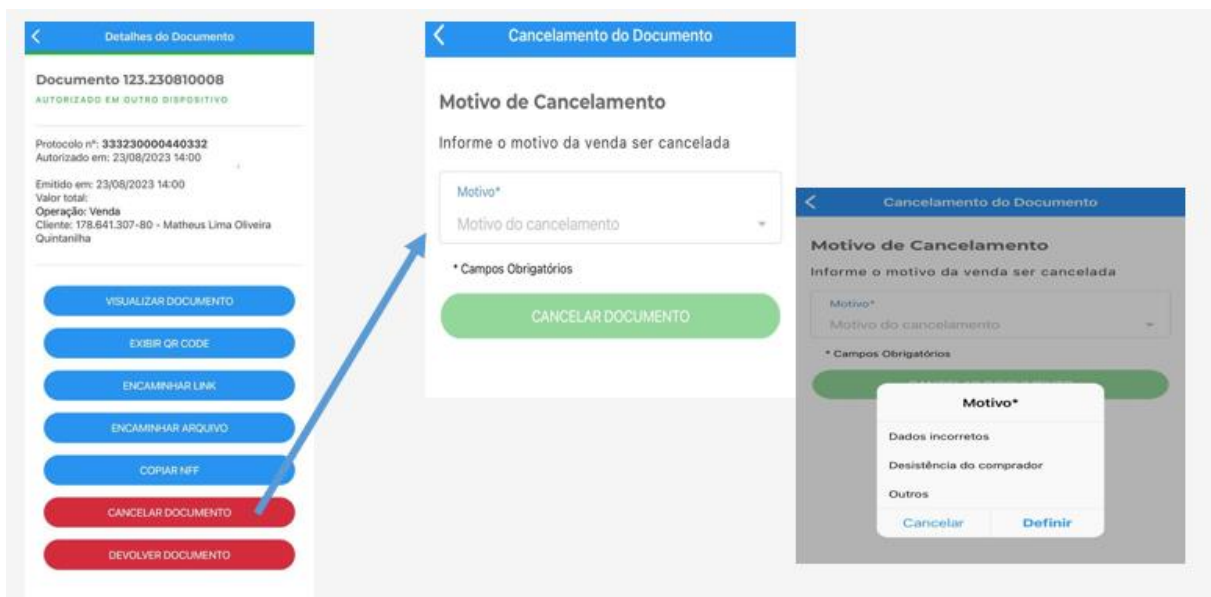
Detalhes do Documento

Documento 123.230810008
AUTORIZADO EM OUTRO DISPOSITIVO

Protocolo nº: 333230000440332
Autorizado em: 23/08/2023 14:00

Emitido em: 23/08/2023 14:00
Valor total:
Operação: Venda
Cliente: 178.641.307-80 - Matheus Lima Oliveira Quintanilha

VISUALIZAR DOCUMENTO
EXIBIR QR CODE
ENCAMINHAR LINK
ENCAMINHAR ARQUIVO
COPIAR NFF
CANCELAR DOCUMENTO
DEVOLVER DOCUMENTO

Cancelamento do Documento

Motivo de Cancelamento

Informe o motivo da venda ser cancelada

Motivo*
Motivo do cancelamento

* Campos Obrigatórios

CANCELAR DOCUMENTO

Cancelamento do Documento

Motivo de Cancelamento

Informe o motivo da venda ser cancelada

Motivo*
Motivo do cancelamento

* Campos Obrigatórios

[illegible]

Motivo*
Dados incorretos
Desistência do comprador
Outros
Cancelar
Definir